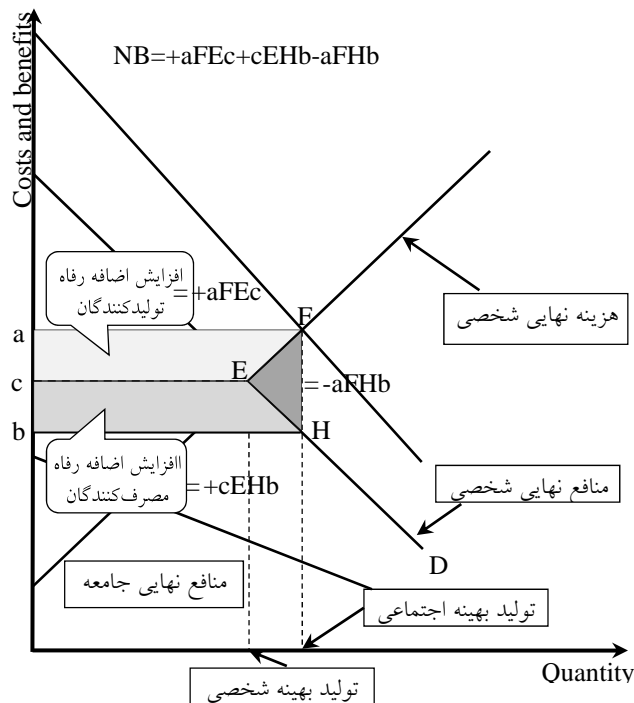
Costs and benefits

NB=+aFEc+cEHb-aFHb

افزایش اضافه رفاه تولیدکنندگان

=+aFEc

F

هزینه نهایی شخصی

a

c

E

=-aFHb

b

H

افزایش اضافه رفاه مصرف‌کنندگان

=+cEHb

منافع نهایی شخصی

D

منافع نهایی جامعه

تولید بهینه اجتماعی

Quantity

تولید بهینه شخصی